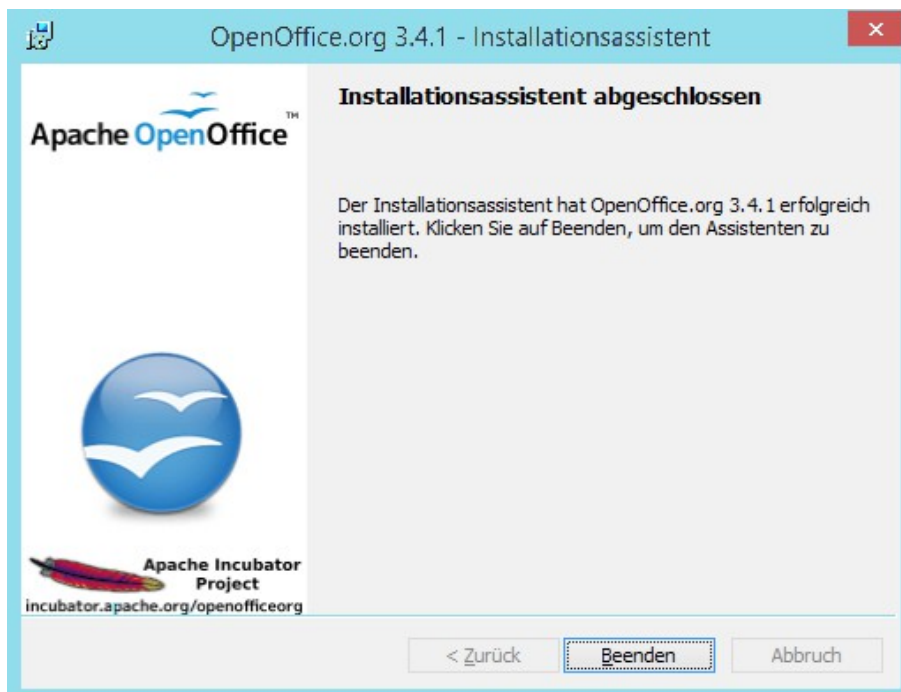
OpenOffice.org 3.4.1 - Installationsassistent

Apache OpenOffice™

Installationsassistent abgeschlossen

Der Installationsassistent hat OpenOffice.org 3.4.1 erfolgreich installiert. Klicken Sie auf Beenden, um den Assistenten zu beenden.

Apache Incubator Project
incubator.apache.org/openofficeorg

< Zurück
Beenden
Abbruch